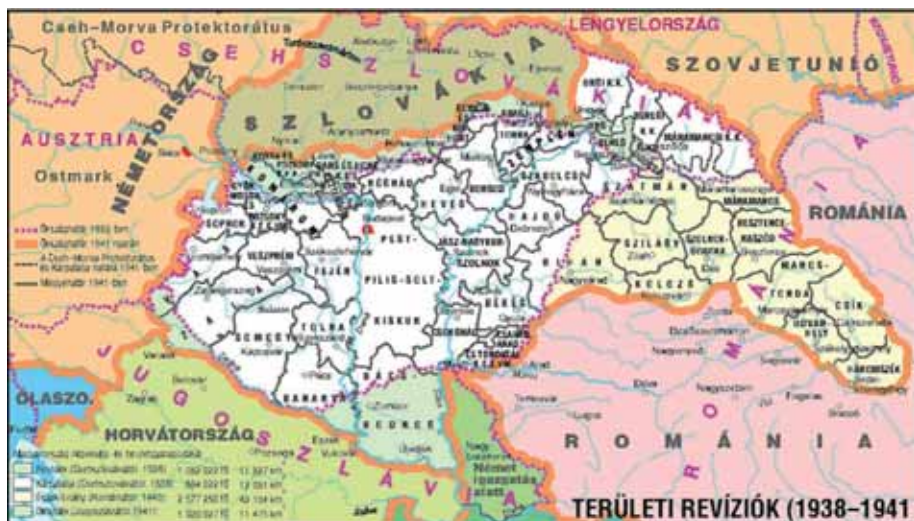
Cseh-Morva Protektorátus
LENGYELORSZÁG
SZOVJETUNIÓ
CSEHSZLOVÁKIA
SZLOVÁKIA
AUSZTRIA
NÉMETORSZÁG
Ostmark
ROMÁNIA
RUMÁNIA
ROMÁNIA
OLASZO.
HORVÁTORSZÁG
JUGOSZLÁVIA
Német megszállás alatt
SOPRON
VESZPRÉM
FEJÉR
PEST-PILIS-SOLT-KISKUN
SOMOGY
TOLNA
BARANYA
BÁCS
NÓGRÁD
HEVES
BORSOD
ZEMPLÉN
SZABOLCS
JÁSZ-NAGYKUN-SZOLNOK
HAJDÚ
BIHAR
BÉKÉS
CSONGRÁD
SZATMÁR
SZILÁGY
KOLOZS
MÁRAMAROS
BESZTERCE-NASZÓD
MAROS-TORDA
CSÍK
UDVARHELY
HÁROMSZÉK
UNG
BEREG
BEREG K.K.
MÁRAMAROS K.K.
BÁCS-BODROG
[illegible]
TERÜLETI REVÍZIÓK (1938–1941)